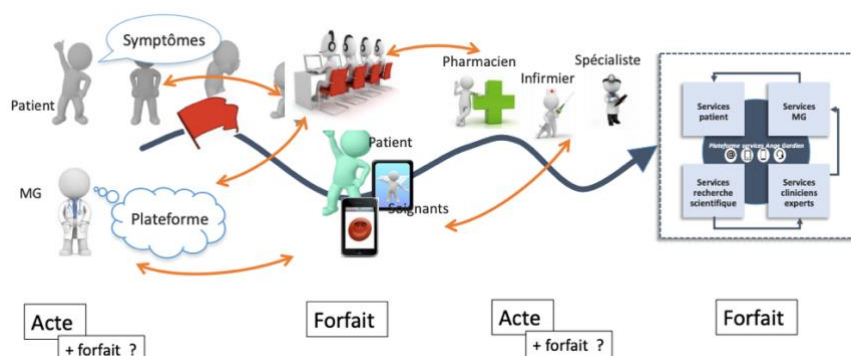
Symptômes

Patient

MG

Plateforme

Patient

Soignants

Pharmacien

Infirmier

Spécialiste

Services patient

Services MG

Plateforme services Ange Gardien

Services recherche scientifique

Services cliniciens experts

Acte

+ forfait ?

Forfait

Acte

+ forfait ?

Forfait